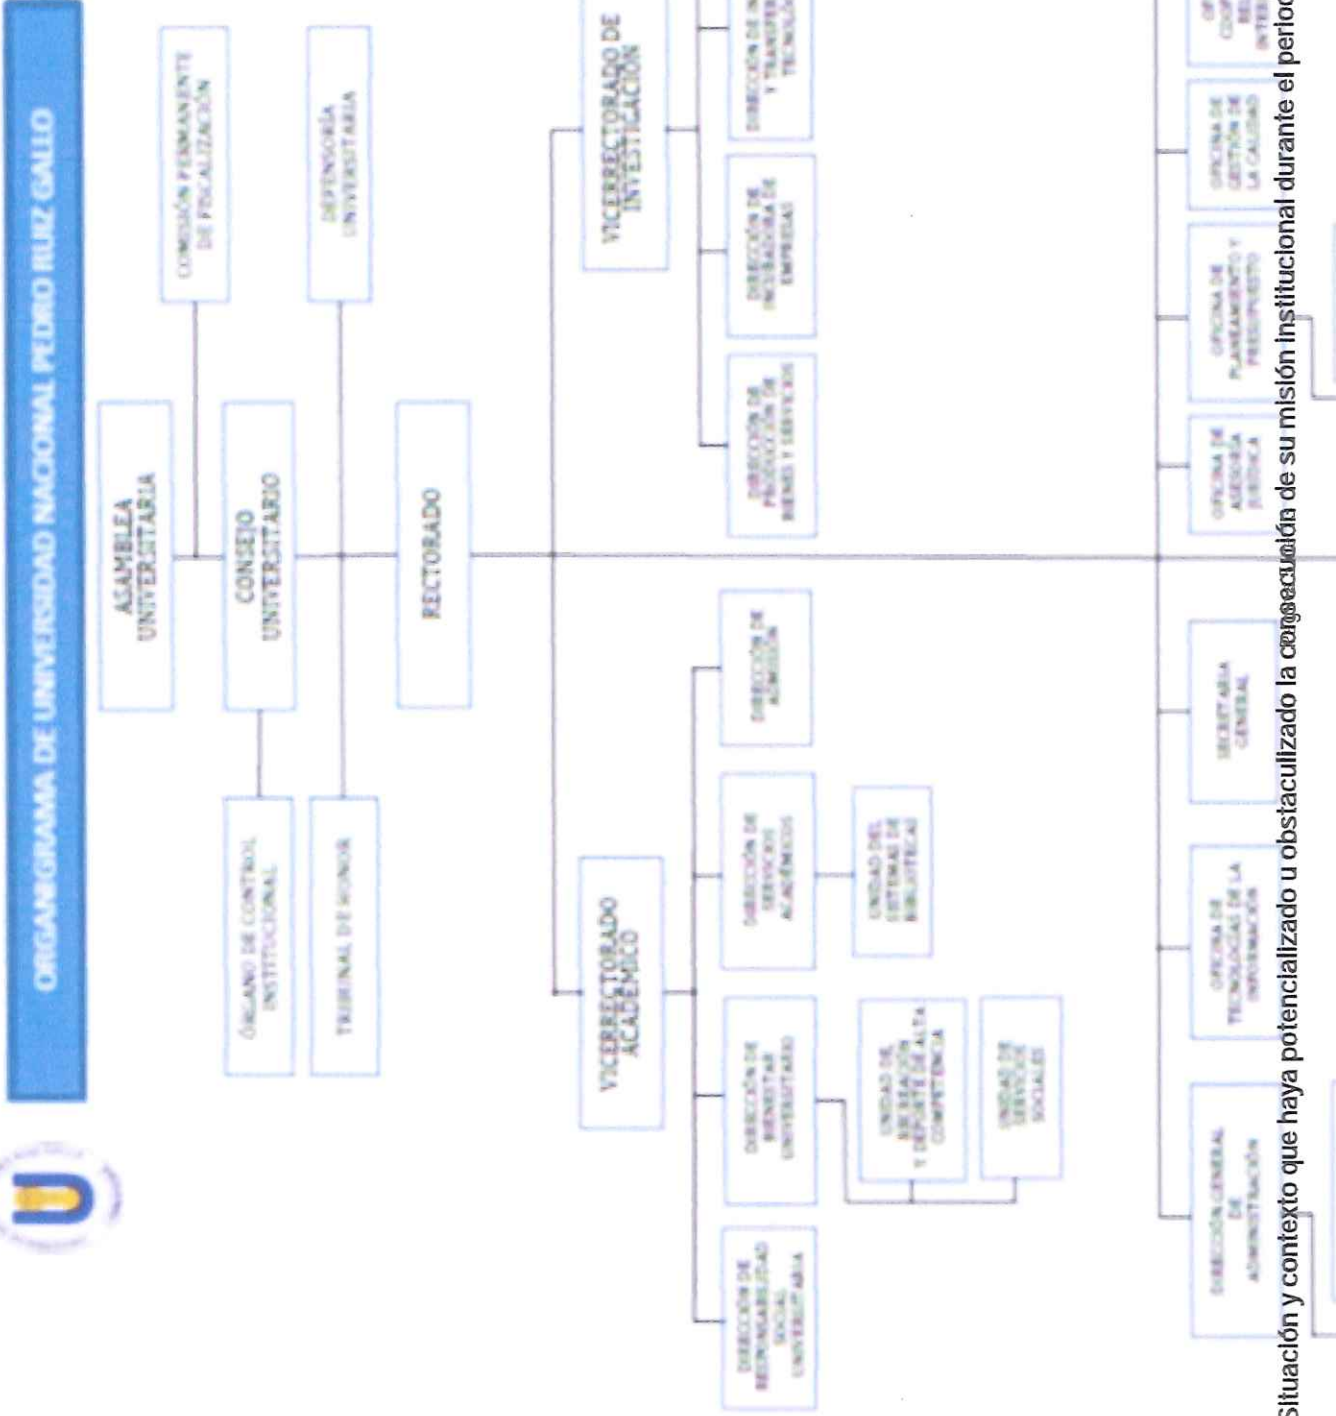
ORGANIGRAMA DE UNIVERSIDAD NACIONAL PEDRO RUIZ GALLO

ASAMBLEA UNIVERSITARIA

COMISIÓN PERMANENTE DE FISCALIZACIÓN

CONSEJO UNIVERSITARIO

DEFENSORÍA UNIVERSITARIA

ÓRGANO DE CONTROL INSTITUCIONAL

TRIBUNAL DE HONOR

RECTORADO

VICERRECTORADO ACADÉMICO

VICERRECTORADO DE INVESTIGACIÓN

DIRECCIÓN DE ADMISIÓN

DIRECCIÓN DE SERVICIOS ACADÉMICOS

UNIDAD DEL SISTEMA DE BIBLIOTECAS

DIRECCIÓN DE BIENESTAR UNIVERSITARIO

UNIDAD DE RECREACIÓN Y DEPORTE DE ALTA COMPETENCIA

UNIDAD DE SERVICIOS SOCIALES

DIRECCIÓN DE RESPONSABILIDAD SOCIAL UNIVERSITARIA

DIRECCIÓN DE PRODUCCIÓN DE BIENES Y SERVICIOS

DIRECCIÓN DE INCUBADORA DE EMPRESAS

DIRECCIÓN DE IN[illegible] Y TRANSFER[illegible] TECNOLÓ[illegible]

DIRECCIÓN GENERAL DE ADMINISTRACIÓN

OFICINA DE TECNOLOGÍAS DE LA INFORMACIÓN

SECRETARÍA GENERAL

OFICINA DE ASESORÍA JURÍDICA

OFICINA DE PLANEAMIENTO Y PRESUPUESTO

OFICINA DE GESTIÓN DE LA CALIDAD

OFI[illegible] COO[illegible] REL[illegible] INTER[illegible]

Situación y contexto que haya potencializado u obstaculizado la consecución de su misión institucional durante el period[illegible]